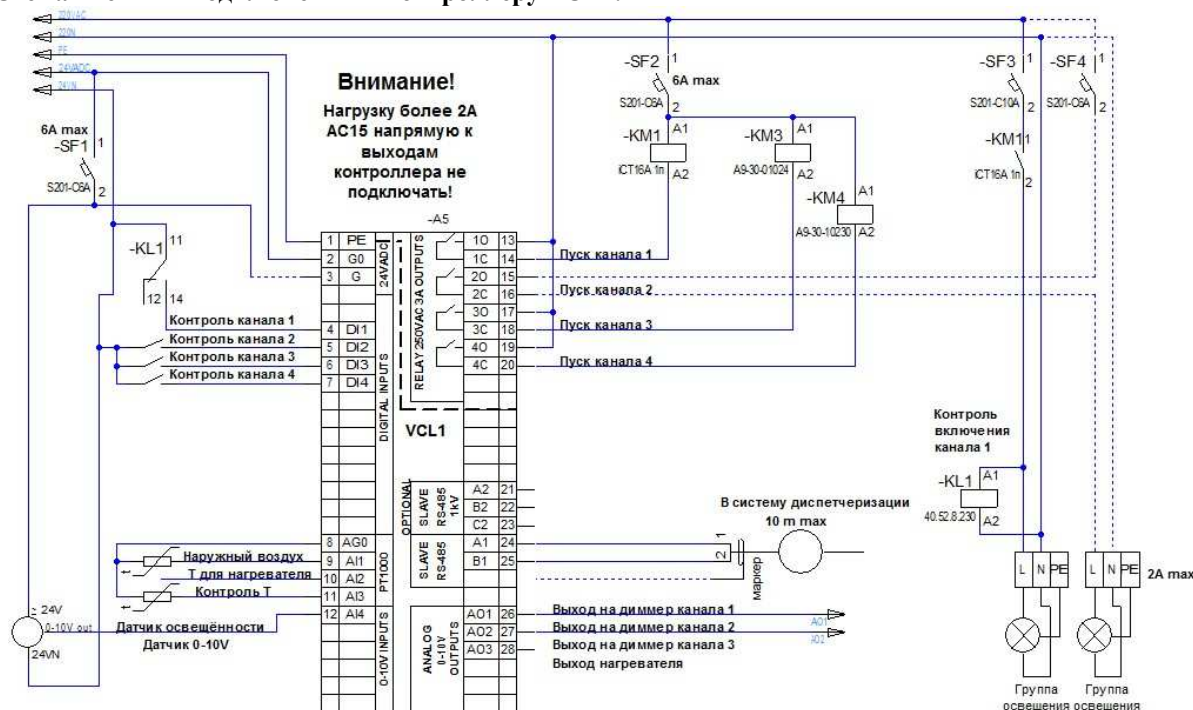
220VAC
220N
PE
24VADC
24VN

Внимание!
Нагрузку более 2А AC15 напрямую к выходам контроллера не подключать!

6A max
-SF1 1
S201-C6A 2

-KL1 11
12 14

-SF2 1
6A max
S201-C6A 2

-KM1 A1
iCT16A 1n A2

-KM3 A1
A9-30-01024 A2

-KM4 A1
A9-30-10230 A2

-SF3 1
S201-C10A 2

-SF4 1
S201-C6A 2

-KM1 1
iCT16A 1n 2

-A5

| 1 | PE |
|---|---|
| 2 | G0 |
| 3 | G |

24VADC

| 1O | 13 |
|---|---|
| 1C | 14 |
| 2O | 15 |
| 2C | 16 |
| 3O | 17 |
| 3C | 18 |
| 4O | 19 |
| 4C | 20 |

RELAY 250VAC 3A OUTPUTS

Пуск канала 1
Пуск канала 2
Пуск канала 3
Пуск канала 4

Контроль канала 1
Контроль канала 2
Контроль канала 3
Контроль канала 4

| 4 | DI1 |
|---|---|
| 5 | DI2 |
| 6 | DI3 |
| 7 | DI4 |

DIGITAL INPUTS

VCL1

Контроль включения канала 1

-KL1 A1
40.52.8.230 A2

OPTIONAL SLAVE RS-485 1kV
| A2 | 21 |
|---|---|
| B2 | 22 |
| C2 | 23 |

SLAVE RS-485
| A1 | 24 |
|---|---|
| B1 | 25 |

В систему диспетчеризации
10 m max

2 1
маркер

| 8 | AG0 |
|---|---|
| 9 | AI1 |
| 10 | AI2 |
| 11 | AI3 |
| 12 | AI4 |

PT1000
0-10V INPUTS

Наружный воздух
T для нагревателя
Контроль T

24V
0-10V out
24VN
Датчик освещённости
Датчик 0-10V

ANALOG 0-10V OUTPUTS
| AO1 | 26 |
|---|---|
| AO2 | 27 |
| AO3 | 28 |

Выход на диммер канала 1
Выход на диммер канала 2
Выход на диммер канала 3
Выход нагревателя

AO1
AO2

L N PE
L N PE
2A max

Группа освещения
Группа освещения